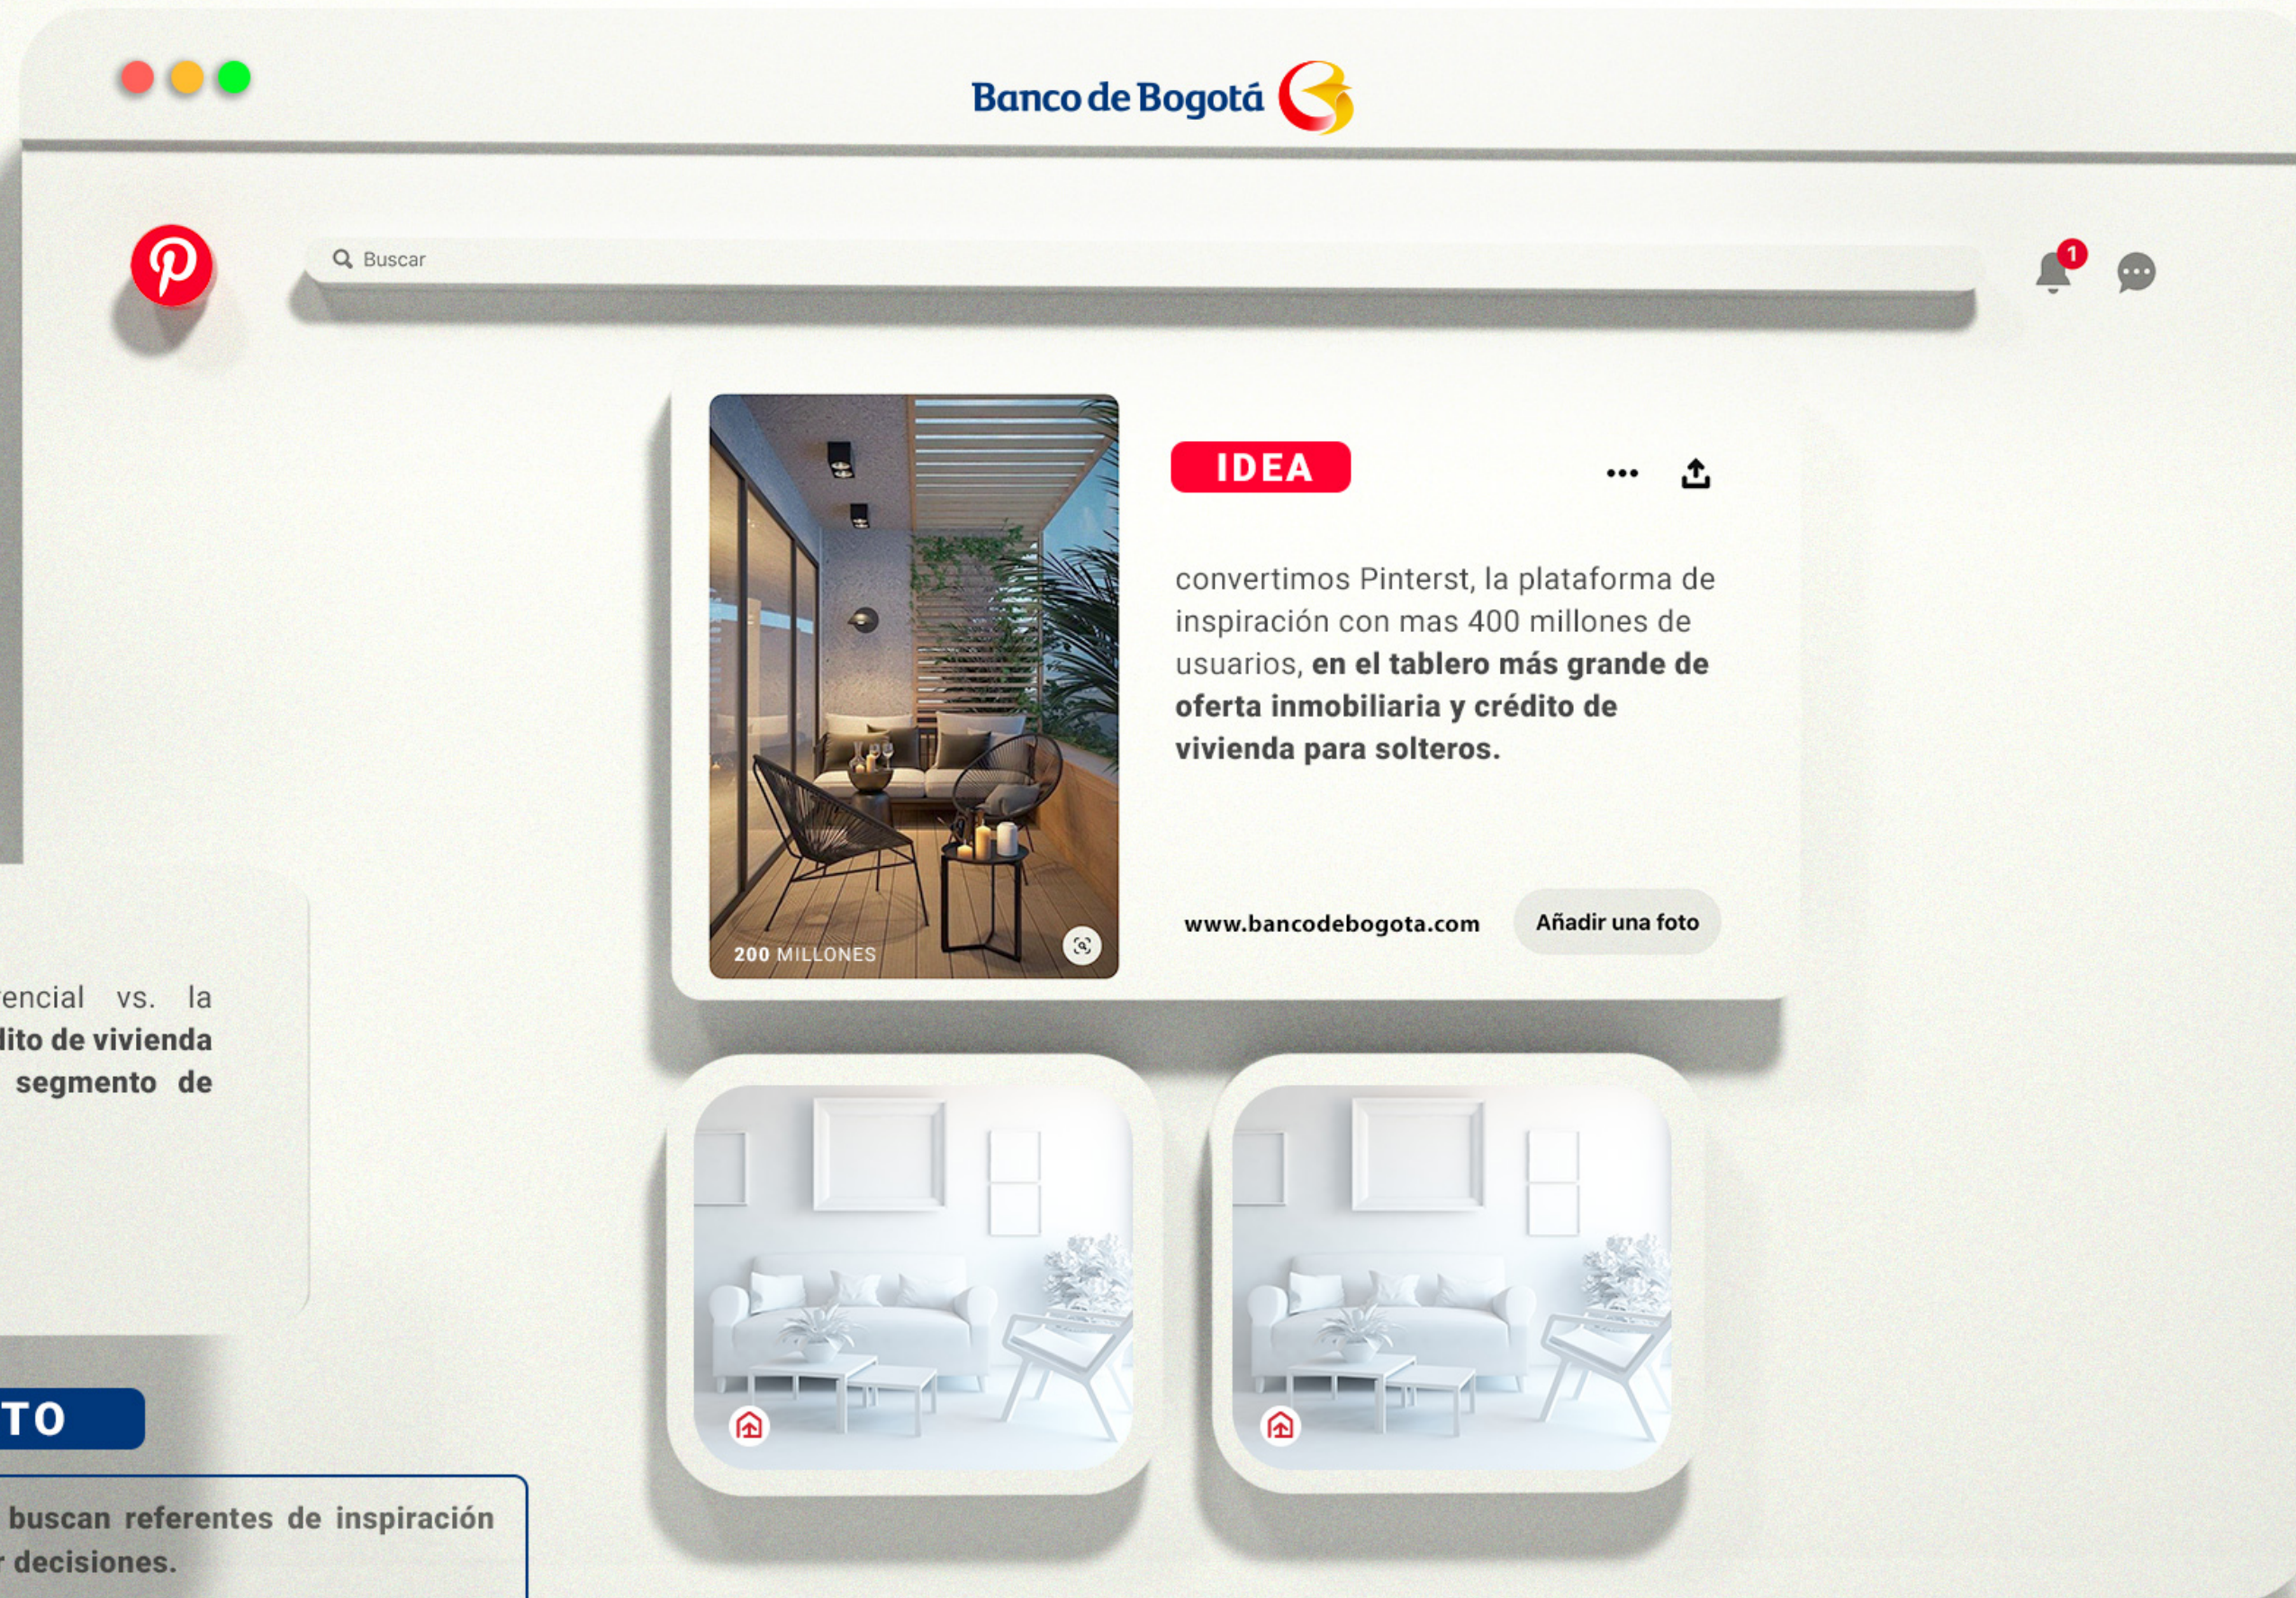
Banco de Bogotá

Buscar

1

IDEA

convertimos Pinterst, la plataforma de inspiración con mas 400 millones de usuarios, **en el tablero más grande de oferta inmobiliaria y crédito de vivienda para solteros.**

200 MILLONES

www.bancodebogota.com

Añadir una foto

encial vs. la
lito de vivienda
segmento de

TO

buscan referentes de inspiración
decisiones.